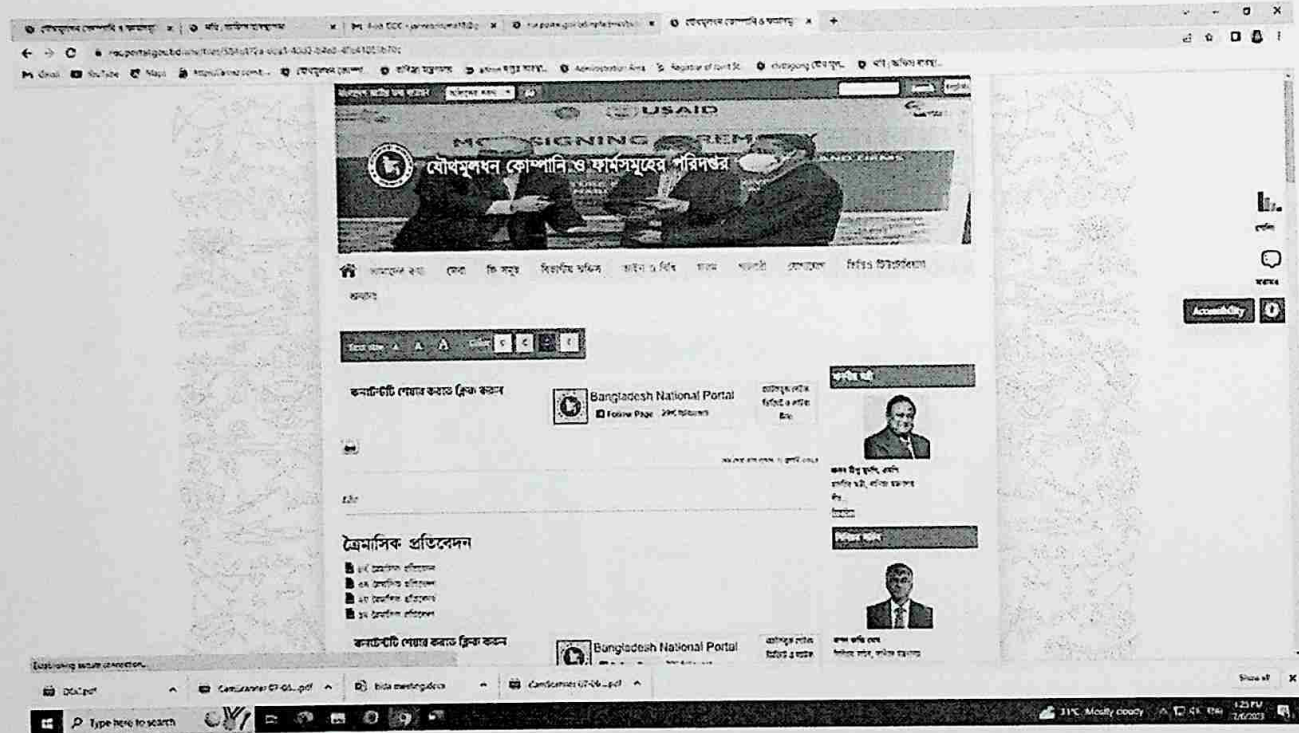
USAID

MOU SIGNING CEREMONY

যৌথমূলধন কোম্পানি ও ফার্মসমূহের পরিদপ্তর

Bangladesh National Portal

Follow Page

ত্রৈমাসিক প্রতিবেদন

Bangladesh National Portal

Accessibility

Establishing secure connection...

Type here to search

31°C Mostly cloudy

Show all